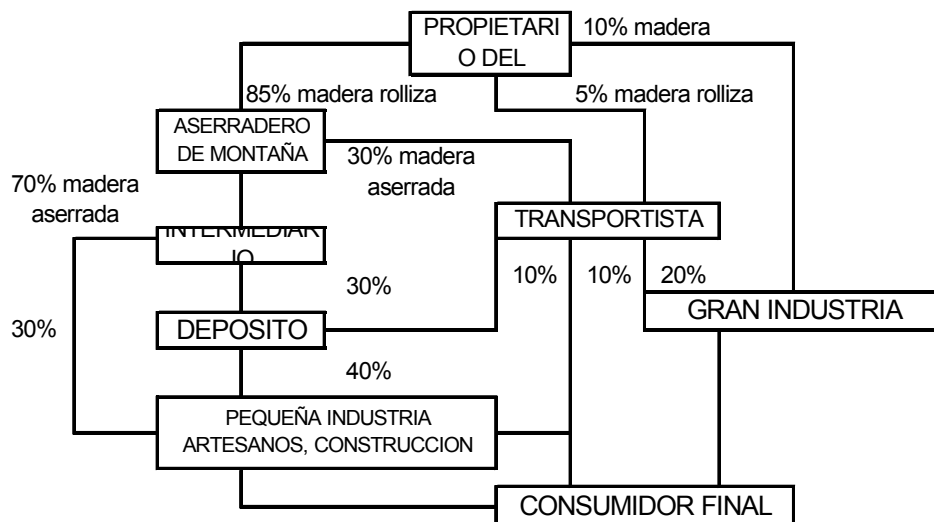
PROPIETARI
O DEL

10% madera

85% madera rolliza

5% madera rolliza

ASERRADERO
DE MONTAÑA

30% madera
aserrada

70% madera
aserrada

INTERMEDIAR
IO

TRANSPORTISTA

10%

10%

20%

30%

GRAN INDUSTRIA

30%

DEPOSITO

40%

PEQUEÑA INDUSTRIA
ARTESANOS, CONSTRUCCION

CONSUMIDOR FINAL